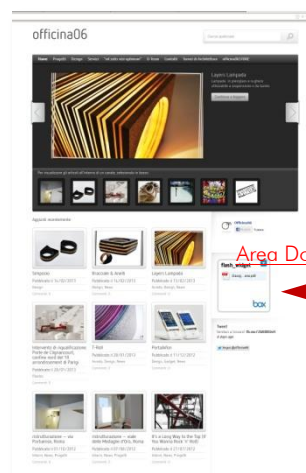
officina06

Home Progetti Design Servizi "noi cosa c'era qualcosa" Il Team Contatti Novità da Architettura officina06.it

Layers Lampada

Appunti recentemente

Tempesta

Bracciale & Anelli

Layers Lampada

T-Roll

Portabilse

Area Do

flash_

box

Tweet

Introduzione – via Portuense, Roma

Introduzione – web idee Mostaglio (TO), Roma

It's a Long Way to the Top (if You Wanna Rock 'n' Roll)